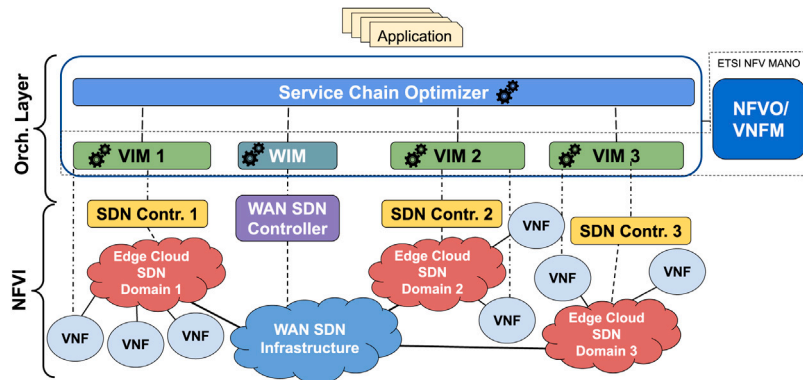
Application

Orch. Layer

ETSI NFV MANO

Service Chain Optimizer

NFVO/ VNFM

VIM 1

WIM

VIM 2

VIM 3

NFVI

SDN Contr. 1

WAN SDN Controller

SDN Contr. 2

VNF

SDN Contr. 3

Edge Cloud SDN Domain 1

Edge Cloud SDN Domain 2

VNF

VNF

VNF

VNF

VNF

VNF

WAN SDN Infrastructure

Edge Cloud SDN Domain 3